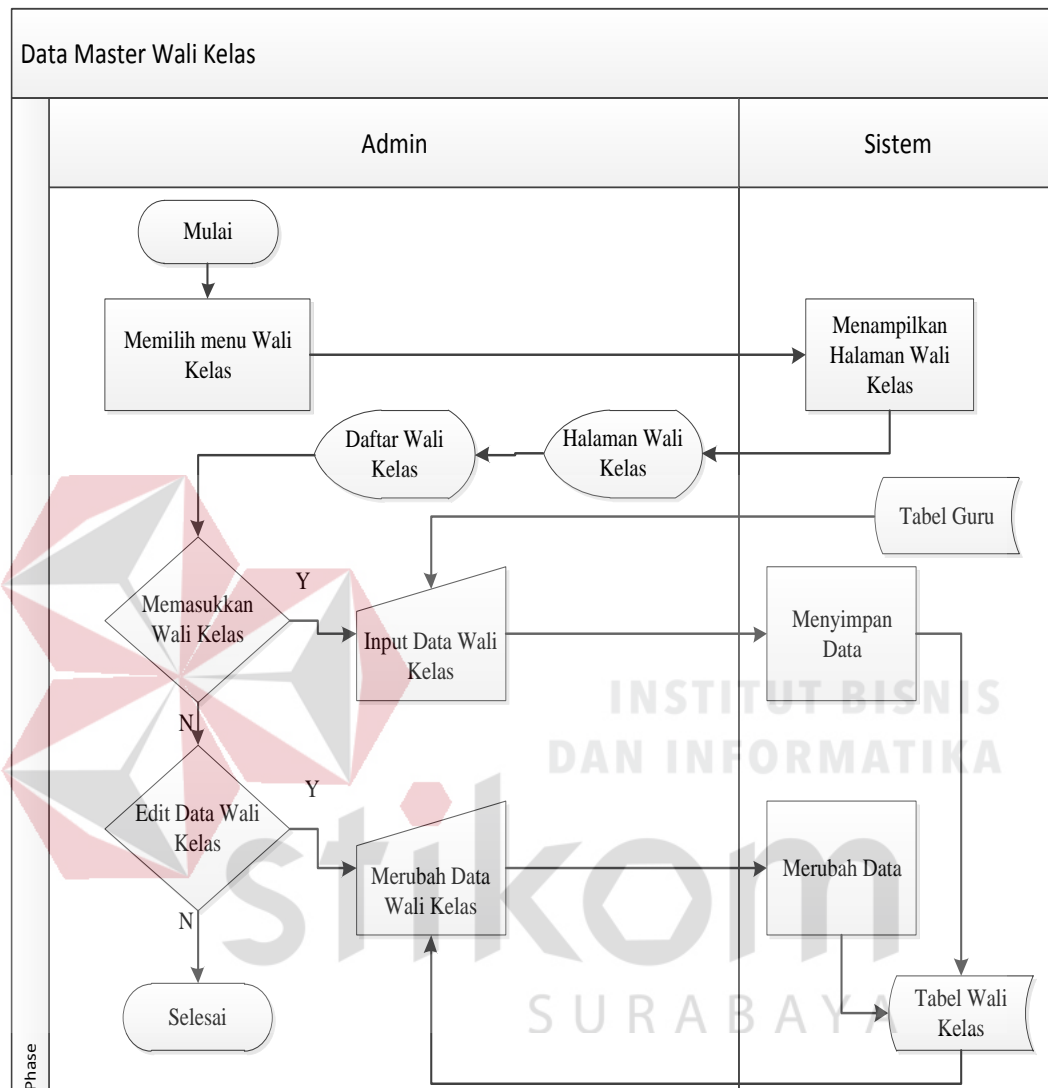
Data Master Wali Kelas

Admin

Sistem

Mulai

Memilih menu Wali Kelas

Menampilkan Halaman Wali Kelas

Daftar Wali Kelas

Halaman Wali Kelas

Tabel Guru

Memasukkan Wali Kelas

Y

Input Data Wali Kelas

Menyimpan Data

N

Y

Edit Data Wali Kelas

Merubah Data Wali Kelas

Merubah Data

N

Selesai

Tabel Wali Kelas

Phase

INSTITUT BISNIS DAN INFORMATIKA

stikom

SURABAYA